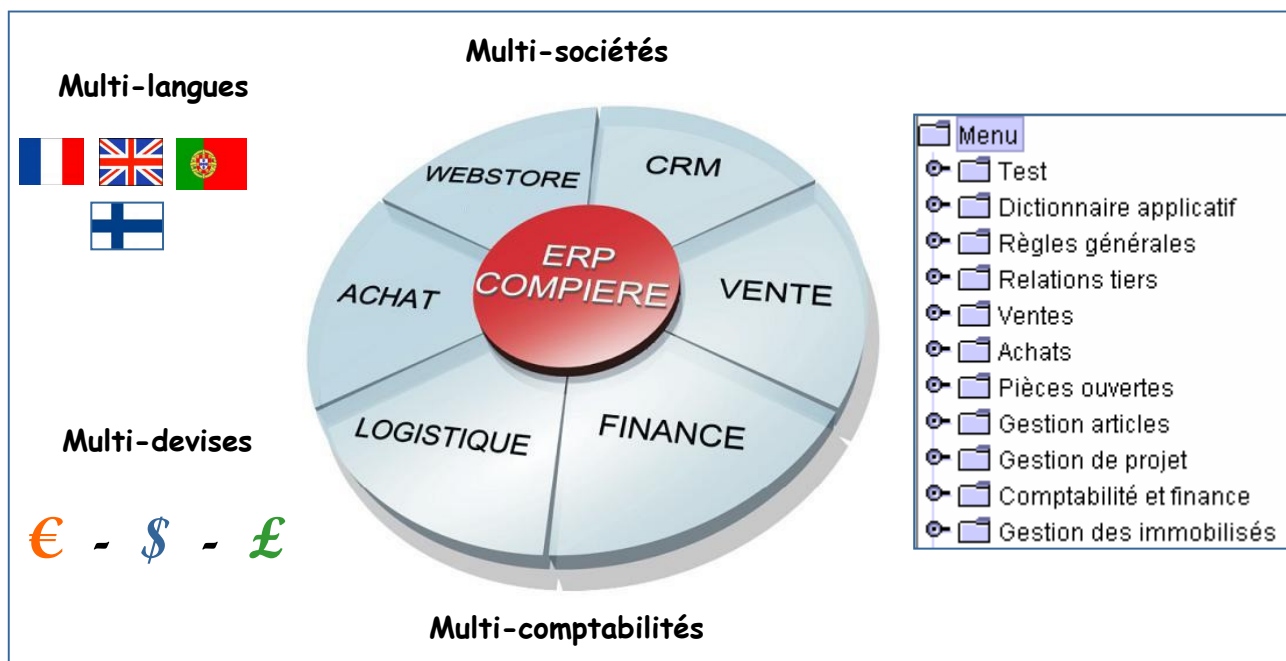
Multi-sociétés

Multi-langues

WEBSTORE
CRM
ACHAT
ERP COMPIERE
VENTE
LOGISTIQUE
FINANCE

Menu
Test
Dictionnaire applicatif
Règles générales
Relations tiers
Ventes
Achats
Pièces ouvertes
Gestion articles
Gestion de projet
Comptabilité et finance
Gestion des immobilisés

Multi-devises

€ - $ - £

Multi-comptabilités